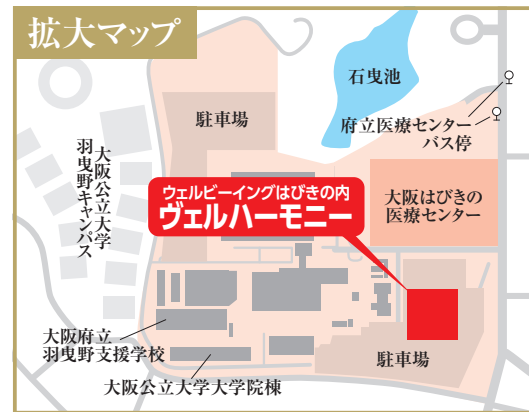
拡大マップ

石曳池

駐車場

府立医療センター
バス停

大阪公立大学
羽曳野キャンパス

ウェルビーイングはびきの内
ヴェルハーモニー

大阪はびきの
医療センター

大阪府立
羽曳野支援学校

駐車場

大阪公立大学大学院棟